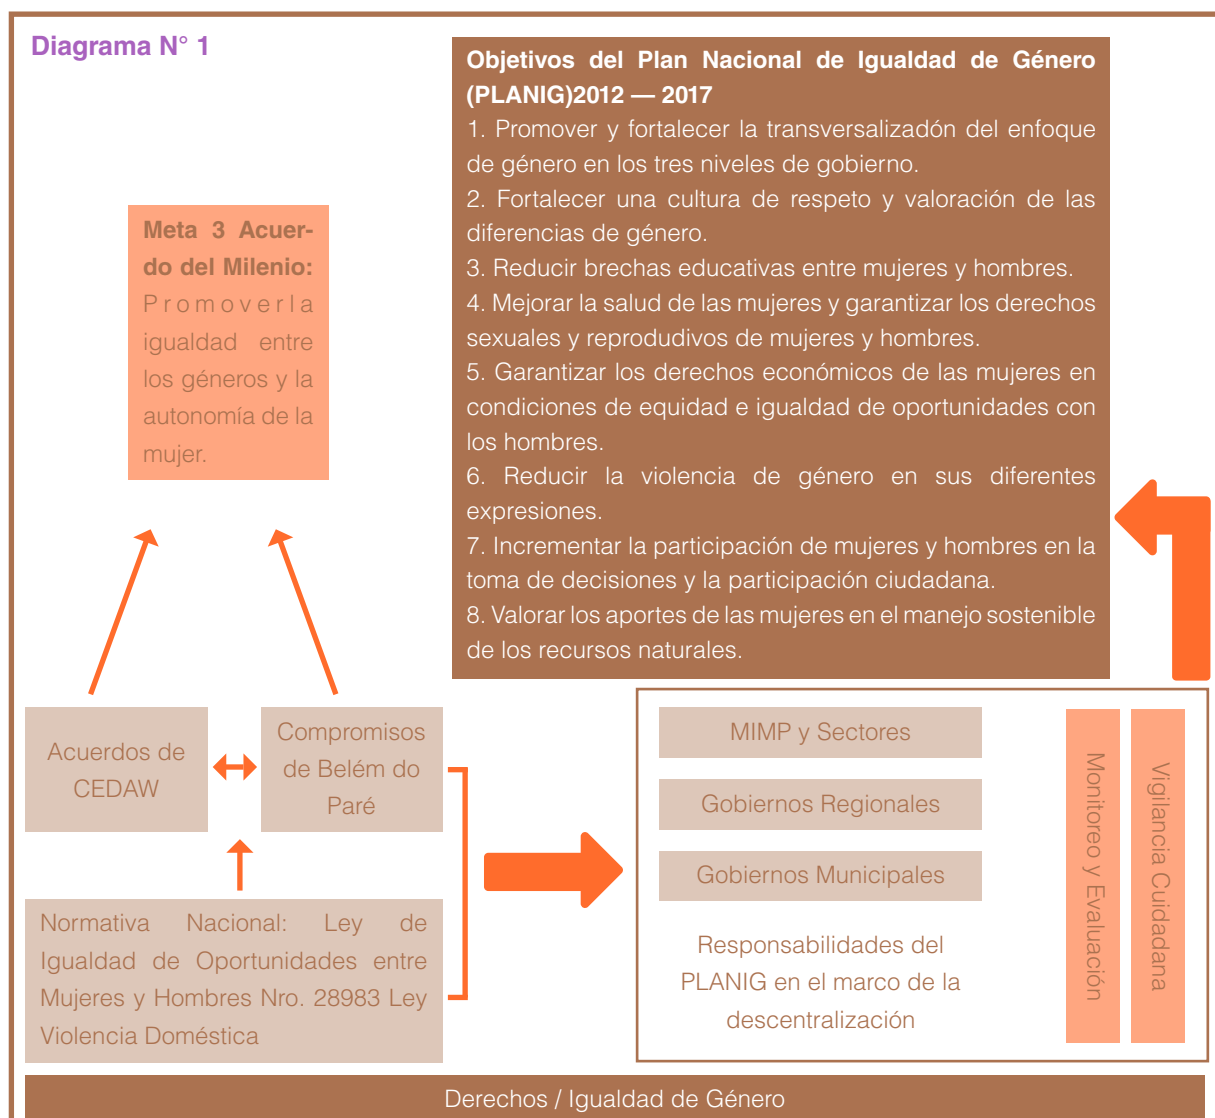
Diagrama N° 1

Objetivos del Plan Nacional de Igualdad de Género (PLANIG)2012 — 2017
1. Promover y fortalecer la transversalizadón del enfoque de género en los tres niveles de gobierno.
2. Fortalecer una cultura de respeto y valoración de las diferencias de género.
3. Reducir brechas educativas entre mujeres y hombres.
4. Mejorar la salud de las mujeres y garantizar los derechos sexuales y reprodudivos de mujeres y hombres.
5. Garantizar los derechos económicos de las mujeres en condiciones de equidad e igualdad de oportunidades con los hombres.
6. Reducir la violencia de género en sus diferentes expresiones.
7. Incrementar la participación de mujeres y hombres en la toma de decisiones y la participación ciudadana.
8. Valorar los aportes de las mujeres en el manejo sostenible de los recursos naturales.

Meta 3 Acuerdo del Milenio: Promoverla igualdad entre los géneros y la autonomía de la mujer.

Acuerdos de CEDAW

Compromisos de Belém do Paré

Normativa Nacional: Ley de Igualdad de Oportunidades entre Mujeres y Hombres Nro. 28983 Ley Violencia Doméstica

MIMP y Sectores

Gobiernos Regionales

Gobiernos Municipales

Responsabilidades del PLANIG en el marco de la descentralización

Monitoreo y Evaluación

Vigilancia Cuidadana

Derechos / Igualdad de Género